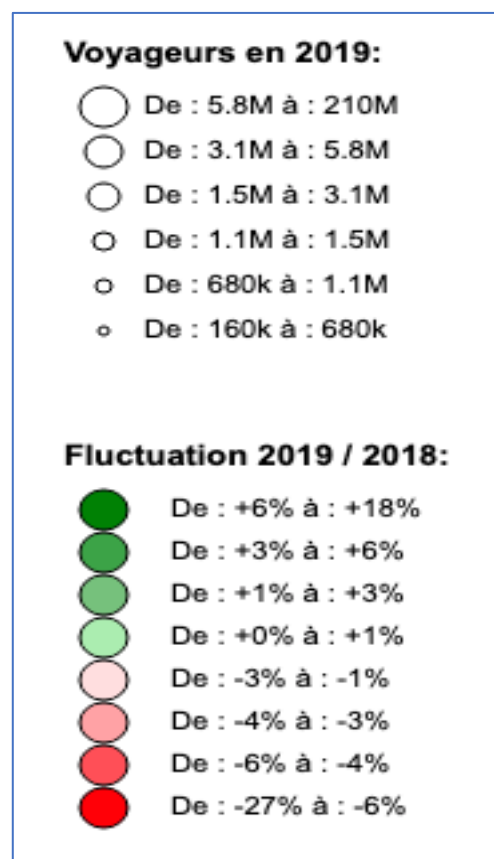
Voyageurs en 2019:

De : 5.8M à : 210M
De : 3.1M à : 5.8M
De : 1.5M à : 3.1M
De : 1.1M à : 1.5M
De : 680k à : 1.1M
De : 160k à : 680k

Fluctuation 2019 / 2018:

De : +6% à : +18%
De : +3% à : +6%
De : +1% à : +3%
De : +0% à : +1%
De : -3% à : -1%
De : -4% à : -3%
De : -6% à : -4%
De : -27% à : -6%